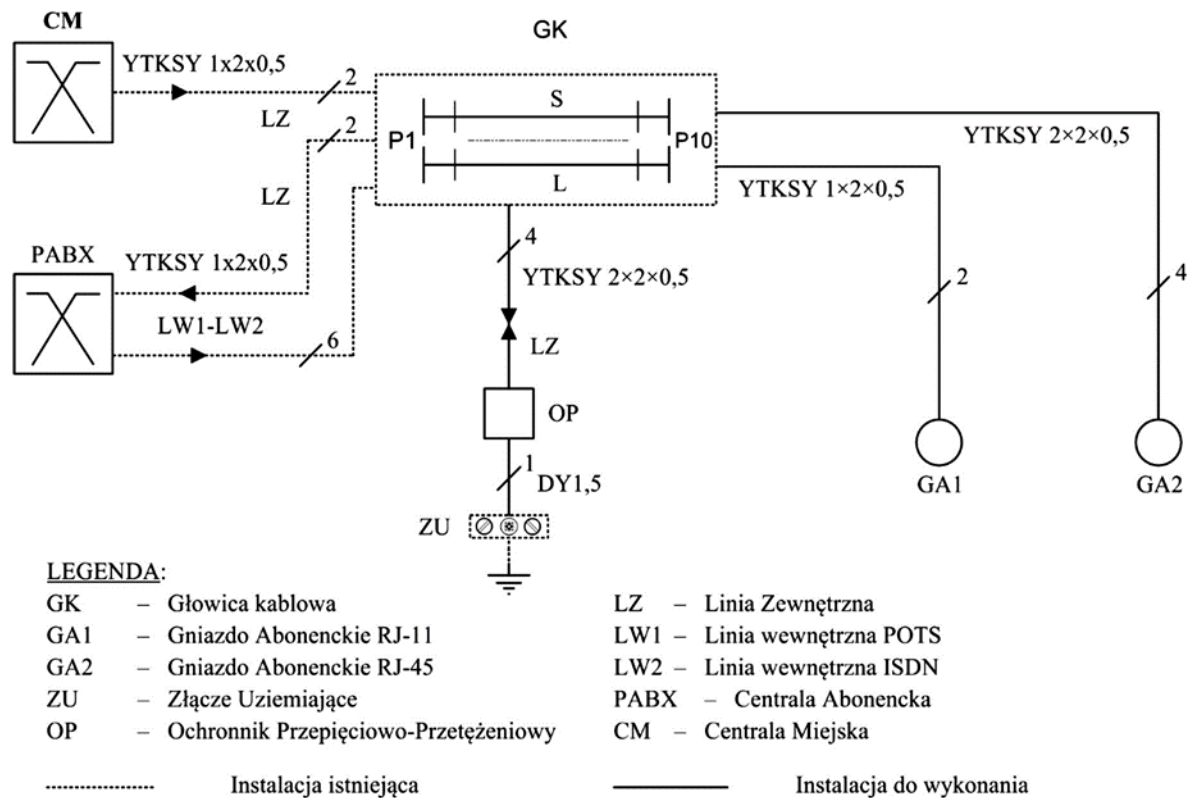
CM

YTKSY 1x2x0,5

2

LZ

2

LZ

GK

S

P1

P10

L

YTKSY 2×2×0,5

YTKSY 1×2×0,5

PABX

YTKSY 1x2x0,5

LW1-LW2

6

4

YTKSY 2×2×0,5

LZ

OP

1

DY1,5

ZU

2

4

GA1

GA2

LEGENDA:

| | | | |
|---|---|---|---|
| GK | – Głowica kablowa | LZ | – Linia Zewnętrzna |
| GA1 | – Gniazdo Abonenckie RJ-11 | LW1 | – Linia wewnętrzna POTS |
| GA2 | – Gniazdo Abonenckie RJ-45 | LW2 | – Linia wewnętrzna ISDN |
| ZU | – Złącze Uziemiające | PABX | – Centrala Abonencka |
| OP | – Ochronnik Przepięciowo-Przetężeniowy | CM | – Centrala Miejska |

Instalacja istniejąca

Instalacja do wykonania